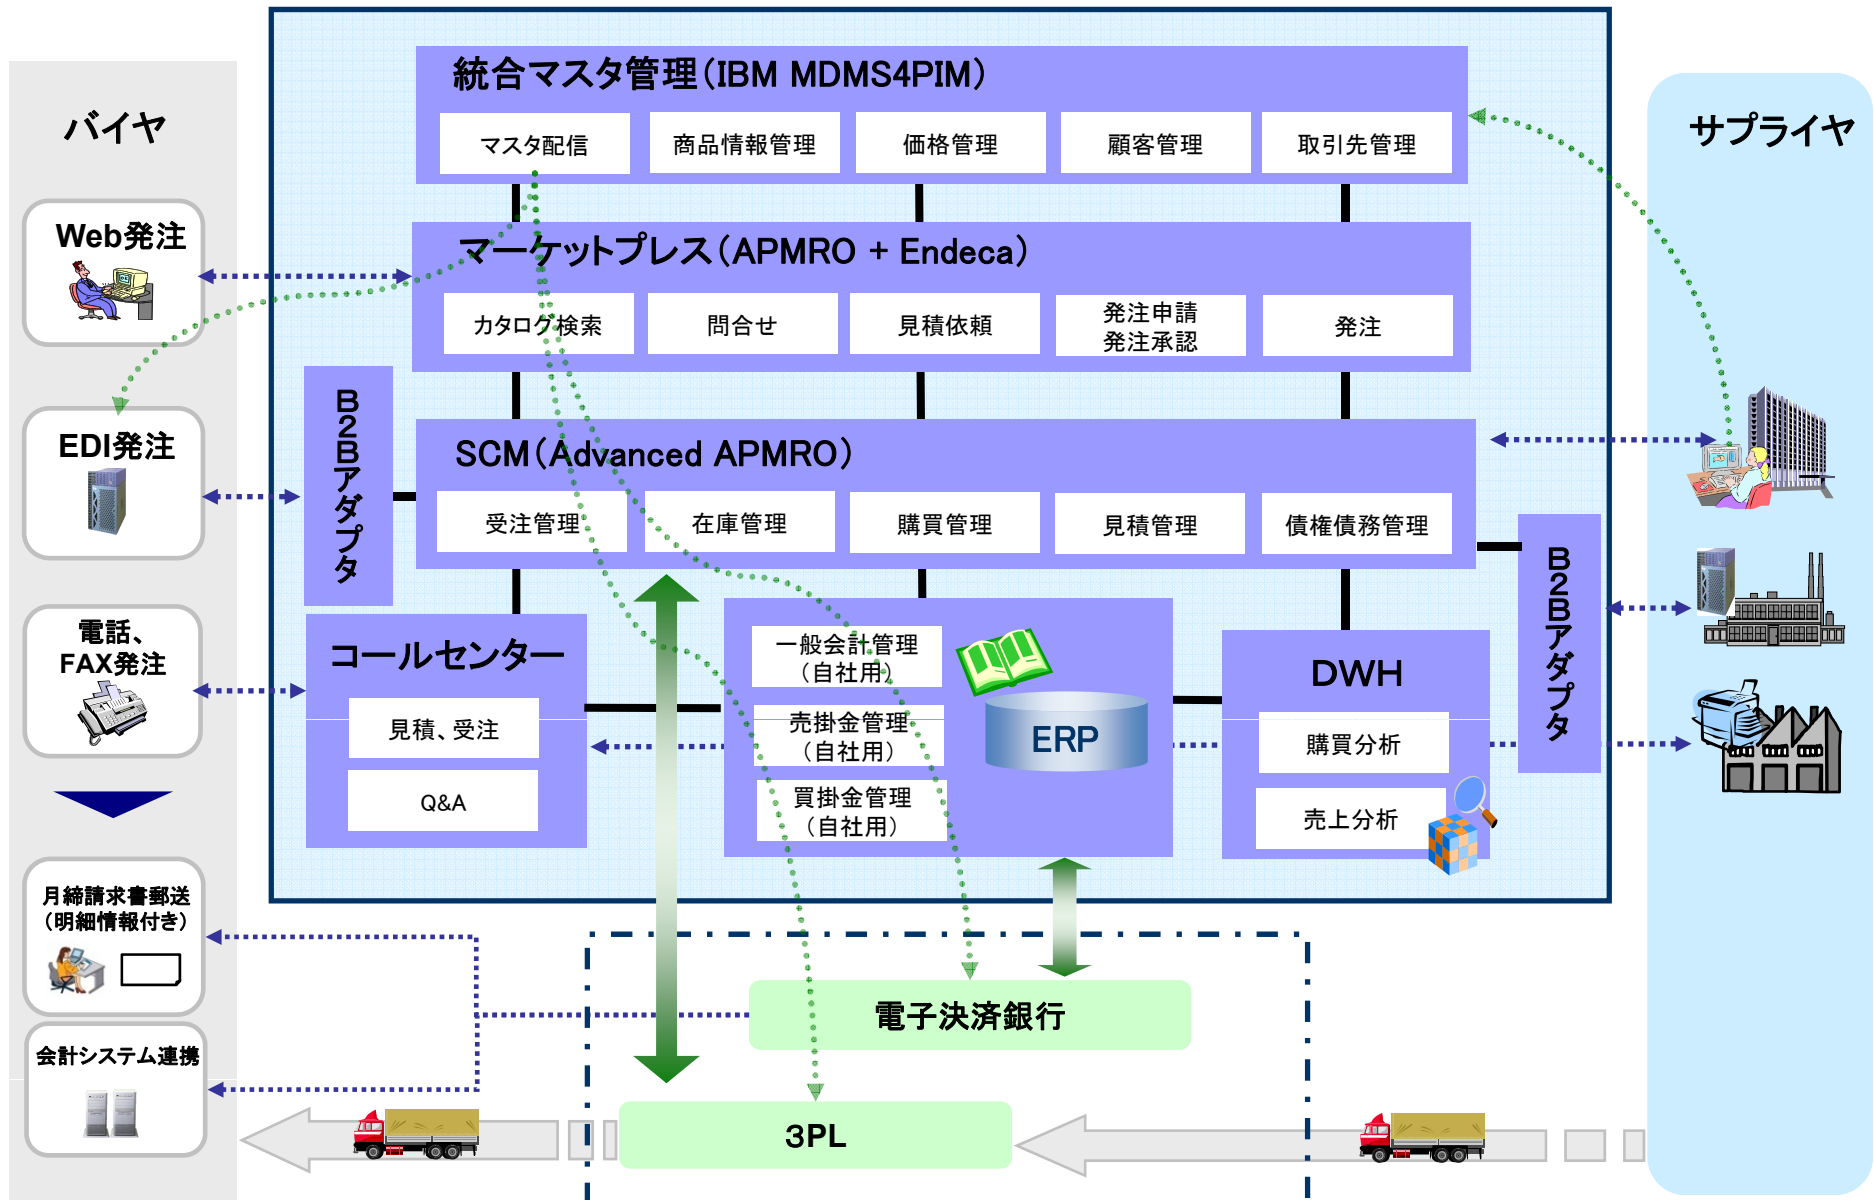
バイヤ

Web発注

EDI発注

電話、FAX発注

月締請求書郵送（明細情報付き）

会計システム連携

統合マスタ管理（IBM MDMS4PIM）

マスタ配信

商品情報管理

価格管理

顧客管理

取引先管理

マーケットプレス（APMRO + Endeca）

カタログ検索

問合せ

見積依頼

発注申請
発注承認

発注

B2Bアダプタ

SCM（Advanced APMRO）

受注管理

在庫管理

購買管理

見積管理

債権債務管理

コールセンター

見積、受注

Q&A

一般会計管理（自社用）

売掛金管理（自社用）

買掛金管理（自社用）

ERP

DWH

購買分析

売上分析

B2Bアダプタ

サプライヤ

電子決済銀行

3PL